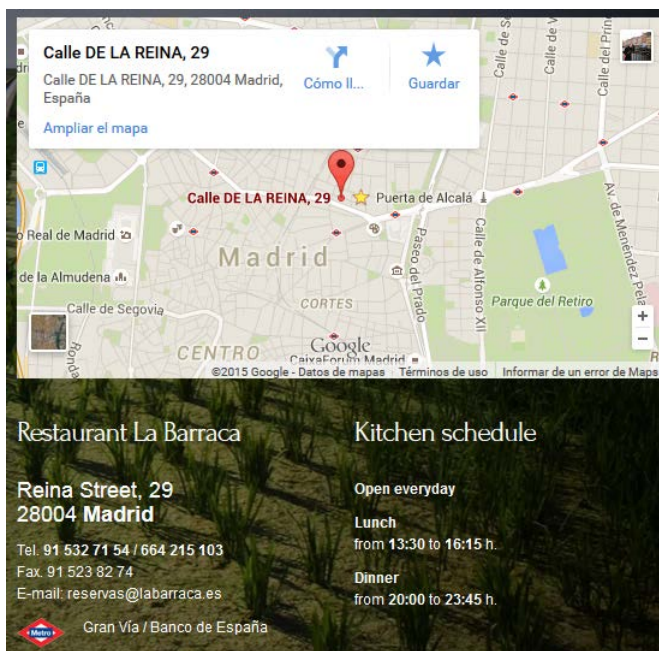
Calle DE LA REINA, 29

Calle DE LA REINA, 29, 28004 Madrid, España

Cómo ll...

Guardar

Ampliar el mapa

Calle DE LA REINA, 29

Puerta de Alcalá

o Real de Madrid

Madrid

de la Almudena

Calle de Segovia

CORTES

Paseo del Prado

Calle de Alfonso XII

Parque del Retiro

Av. de Menéndez Pelayo

Calle del Prín

Calle de S

CENTRO

Ronda

Google

CaixaForum Madrid

+

−

©2015 Google - Datos de mapas Términos de uso Informar de un error de Maps

Restaurant La Barraca

Reina Street, 29
28004 **Madrid**

Tel. **91 532 71 54 / 664 215 103**
Fax. 91 523 82 74
E-mail: reservas@labarraca.es

Metro

Gran Vía / Banco de España

Kitchen schedule

**Open everyday**

**Lunch**
from **13:30** to **16:15** h.

**Dinner**
from **20:00** to **23:45** h.